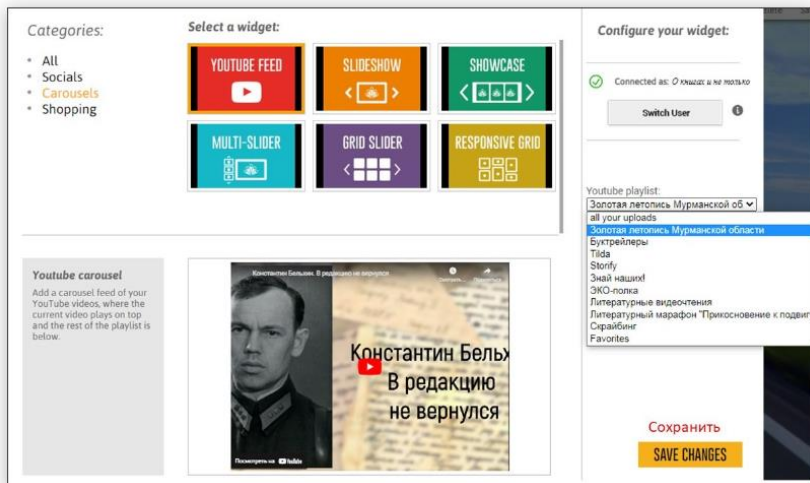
Categories:
• All
• Socials
• Carousels
• Shopping

Select a widget:

YOUTUBE FEED
SLIDESHOW
SHOWCASE
MULTI-SLIDER
GRID SLIDER
RESPONSIVE GRID

Configure your widget:

Connected as: О книгах и не только

Switch User

Youtube playlist:
Золотая летопись Мурманской об
all your uploads
Золотая летопись Мурманской области
Буктрейлеры
Tilda
Storify
Знай наших!
ЭКО-полка
Литературные видеочтения
Литературный марафон "Прикосновение к подвиг
Скрайбинг
Favorites

Youtube carousel
Add a carousel feed of your YouTube videos, where the current video plays on top and the rest of the playlist is below.

Константин Бельых. В редакцию не вернулся
Константин Бельх
В редакцию
не вернулся
Посмотреть на YouTube

Сохранить
SAVE CHANGES